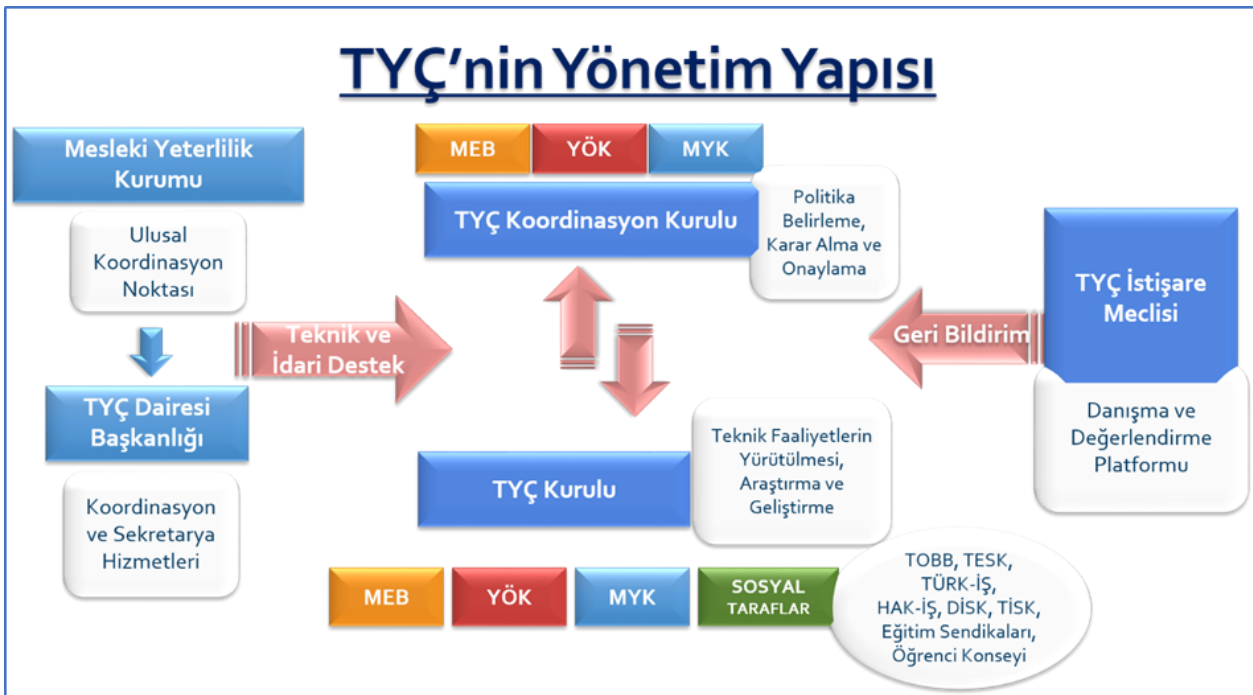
TYÇ'nin Yönetim Yapısı

Mesleki Yeterlilik Kurumu

Ulusal Koordinasyon Noktası

TYÇ Dairesi Başkanlığı

Koordinasyon ve Sekretarya Hizmetleri

MEB | YÖK | MYK

TYÇ Koordinasyon Kurulu

Politika Belirleme, Karar Alma ve Onaylama

Teknik ve İdari Destek

TYÇ İstişare Meclisi

Geri Bildirim

Danışma ve Değerlendirme Platformu

Teknik Faaliyetlerin Yürütülmesi, Araştırma ve Geliştirme

TYÇ Kurulu

MEB | YÖK | MYK | SOSYAL TARAFLAR

TOBB, TESK, TÜRK-İŞ, HAK-İŞ, DİSK, TİSK, Eğitim Sendikaları, Öğrenci Konseyi